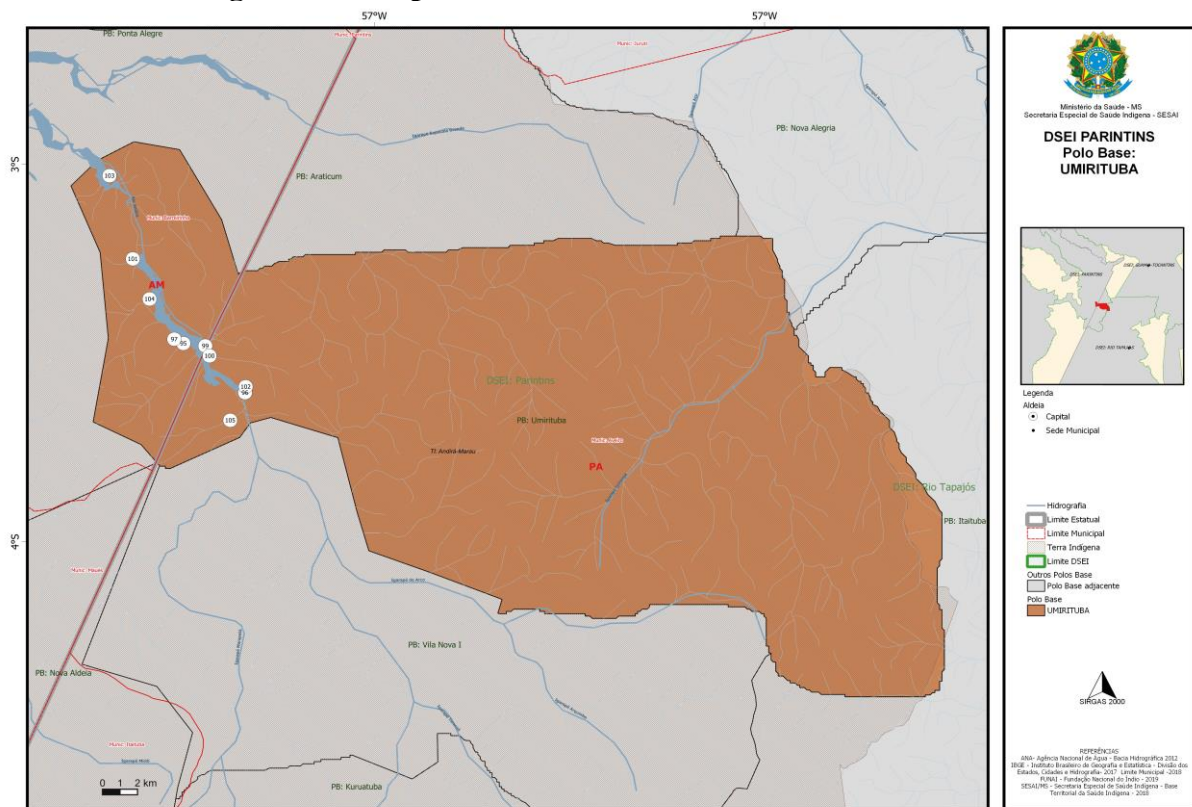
57°W
57°W

PB: Ponta Alegre
PB: Nova Alegria
PB: Araticum
3°S
103
Munic. Parintins
101
AM
104
97
95
99
100
102
96
105
DSEI Parintins
PB: Umirituba
TI Andirá-Marau
Munic. Aveiro
PA
DSEI Rio Tapajós
PB: Itaituba
4°S
Munic. Maués
PB: Vila Nova I
PB: Nova Aldeia
PB: Kuruatuba
0 1 2 km

Ministério da Saúde - MS
Secretaria Especial de Saúde Indígena - SESAI

DSEI PARINTINS
Polo Base:
UMIRITUBA

DSEI PARINTINS
DSEI RIO TAPAJÓS

Legenda
Aldeia
Capital
Sede Municipal

Hidrografia
Limite Estatual
Limite Municipal
Terra Indígena
Limite DSEI
Outros Polos Base
Polo Base adjacente
Polo Base
UMIRITUBA

SIRGAS 2000

REFERÊNCIAS
ANA- Agência Nacional de Água - Bacia Hidrográfica 2012
IBGE - Instituto Brasileiro de Geografia e Estatística - Divisão dos Estados, Cidades e Hidrografia- 2017 Limite Municipal -2018
FUNAI - Fundação Nacional do Índio - 2019
SESAI/MS - Secretaria Especial de Saúde Indígena - Base Territorial da Saúde Indígena - 2018